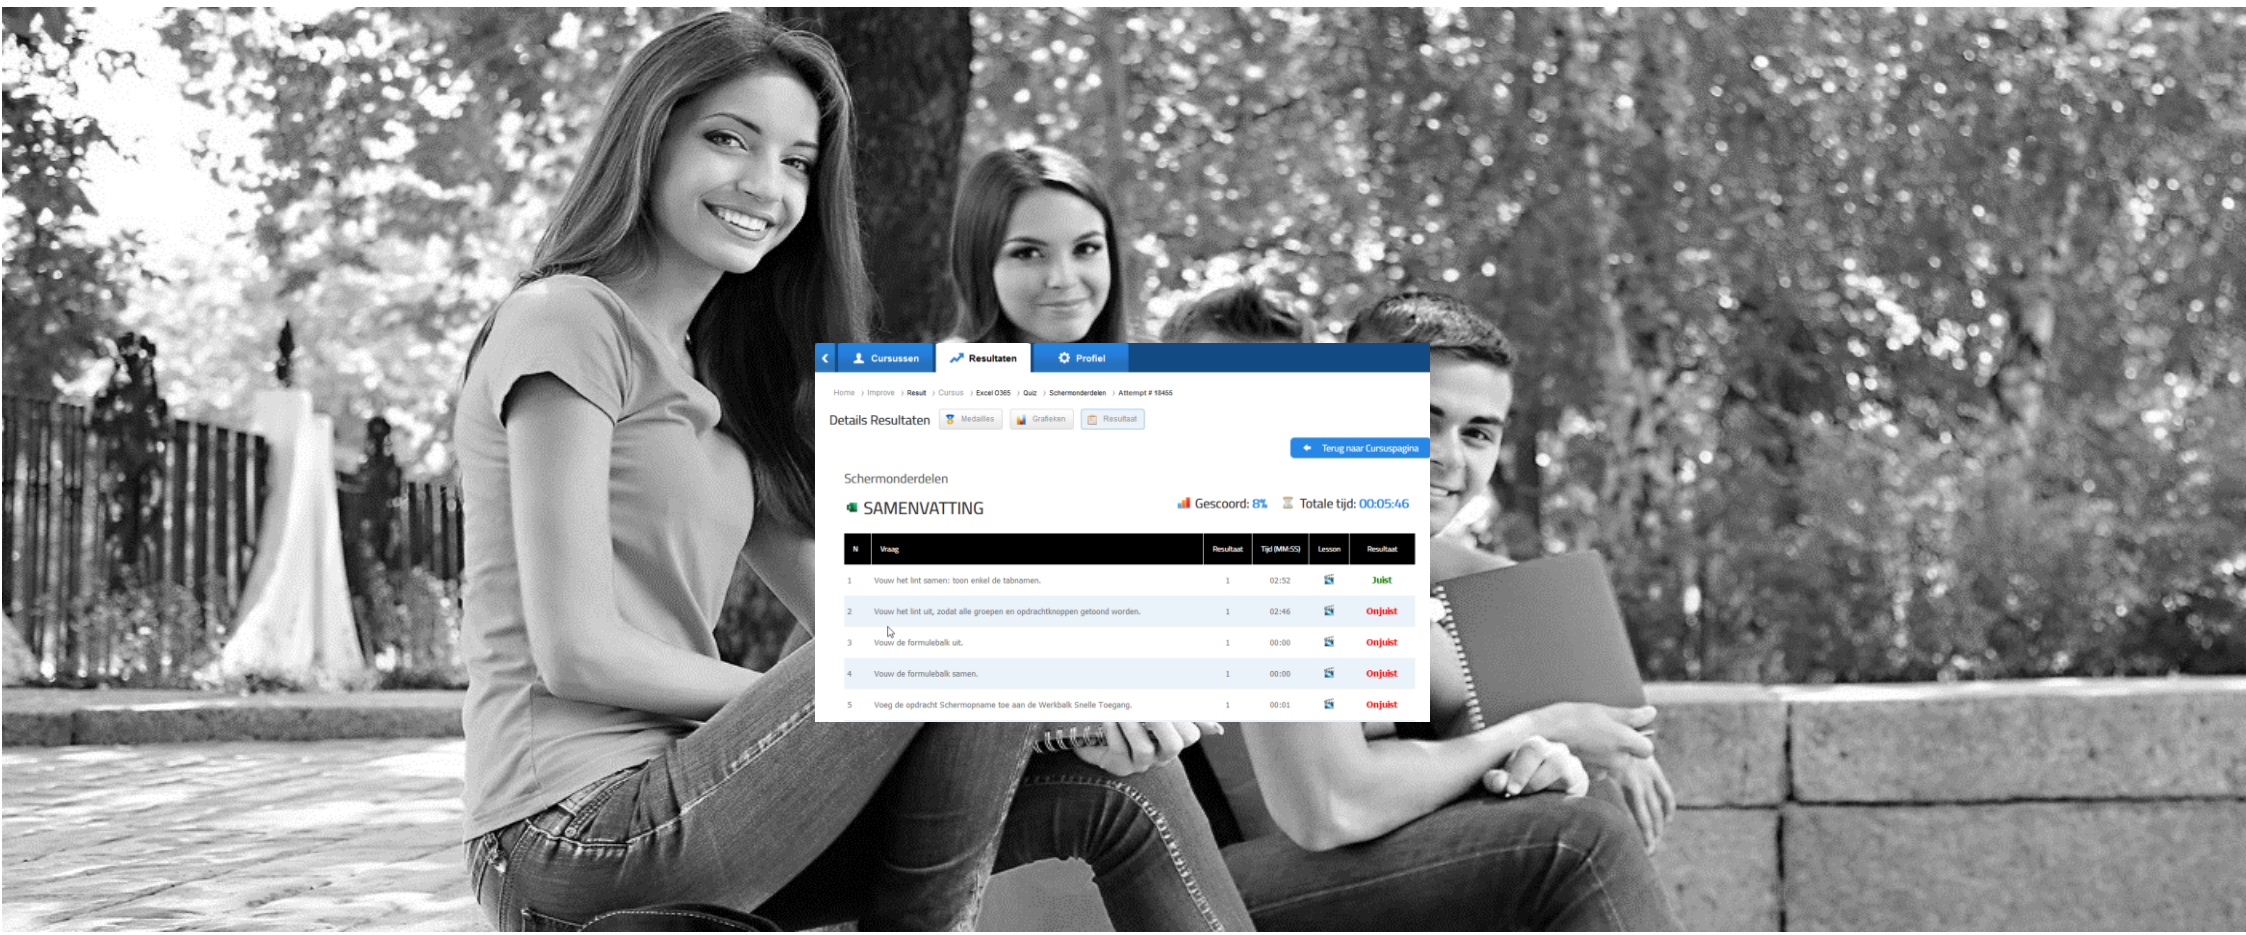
Cursussen Resultaten Profiel

Home › Improve › Result › Cursus › Excel O365 › Quiz › Schermonderdelen › Attempt # 18455

Details Resultaten Medailles Grafieken Resultaat

Terug naar Cursuspagina

Schermonderdelen

SAMENVATTING

Gescoord: 8% Totale tijd: 00:05:46

| N | Vraag | Resultaat | Tijd (MM:SS) | Lesson | Resultaat |
|---|---|---|---|---|---|
| 1 | Vouw het lint samen: toon enkel de tabnamen. | 1 | 02:52 | | Juist |
| 2 | Vouw het lint uit, zodat alle groepen en opdrachtknoppen getoond worden. | 1 | 02:46 | | Onjuist |
| 3 | Vouw de formulebalk uit. | 1 | 00:00 | | Onjuist |
| 4 | Vouw de formulebalk samen. | 1 | 00:00 | | Onjuist |
| 5 | Voeg de opdracht Schermopname toe aan de Werkbalk Snelle Toegang. | 1 | 00:01 | | Onjuist |